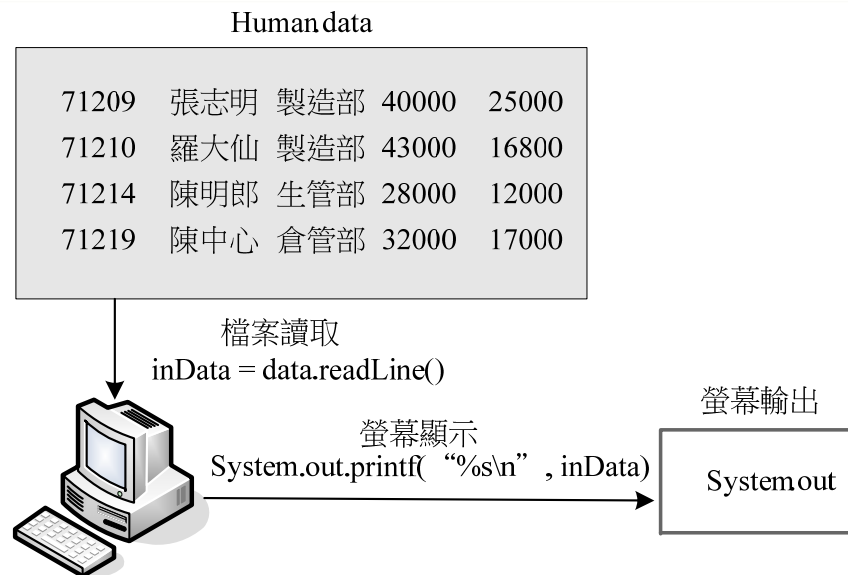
Human data

71209 張志明 製造部 40000 25000
71210 羅大仙 製造部 43000 16800
71214 陳明郎 生管部 28000 12000
71219 陳中心 倉管部 32000 17000

檔案讀取
inData = data.readLine()

螢幕輸出

螢幕顯示
System.out.printf(“%s\n”, inData)

System out